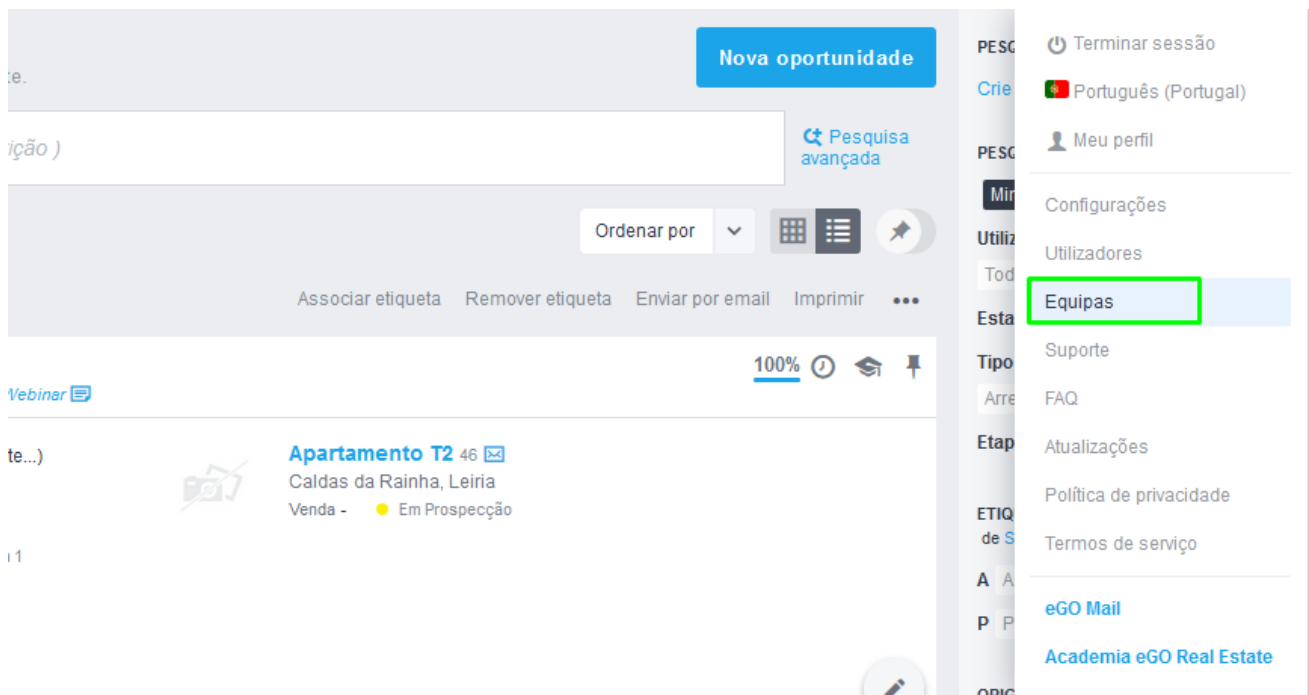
te.

Nova oportunidade

ição )

Pesquisa avançada

Ordenar por

Associar etiqueta Remover etiqueta Enviar por email Imprimir •••

100%

Webinar

te...)

Apartamento T2 46
Caldas da Rainha, Leiria
Venda - Em Prospecção

1

PESC
Crie
PESC
Mir
Utiliz
Tod
Esta
Tipo
Arre
Etap
ETIQ
de S
A A
P P
ORIG

Terminar sessão
Português (Portugal)
Meu perfil
Configurações
Utilizadores
Equipas
Suporte
FAQ
Atualizações
Política de privacidade
Termos de serviço
eGO Mail
Academia eGO Real Estate